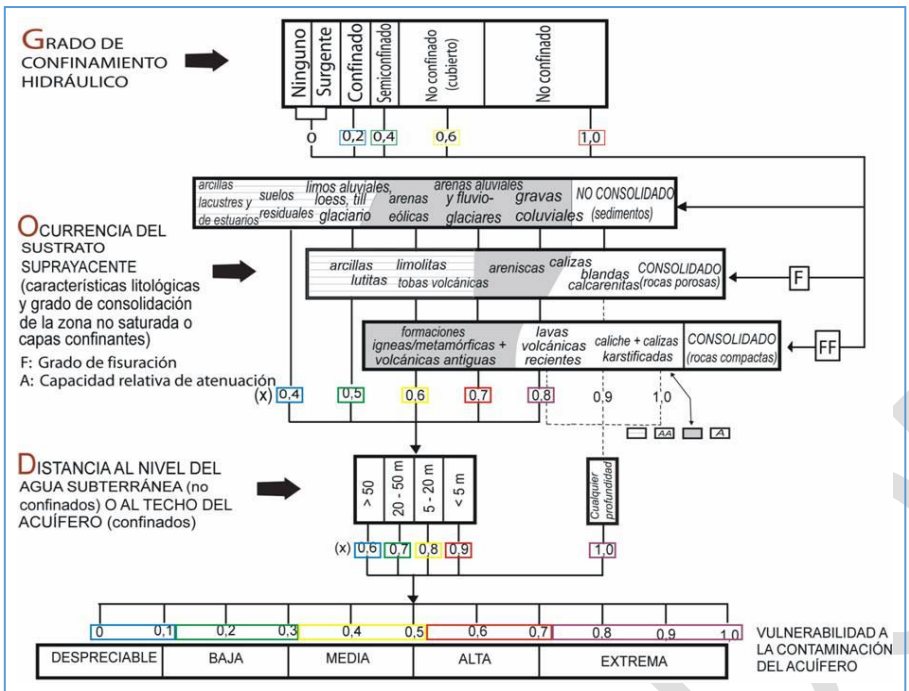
GRADO DE CONFINAMIENTO HIDRÁULICO

Ninguno
Surgente
Confinado
Semiconfinado
No confinado (cubierto)
No confinado

0 0,2 0,4 0,6 1,0

arcillas lacustres y de estuarios
suelos residuales
limos aluviales, loess, till glaciario
arenas eólicas
arenas aluviales y fluvio-glaciares
gravas coluviales
NO CONSOLIDADO (sedimentos)

OCURRENCIA DEL SUSTRATO SUPRAYACENTE (características litológicas y grado de consolidación de la zona no saturada o capas confinantes)

F: Grado de fisuración
A: Capacidad relativa de atenuación

arcillas
lutitas
limolitas
tobas volcánicas
areniscas
calizas blandas
calcarenitas
CONSOLIDADO (rocas porosas)

F

formaciones igneas/metamórficas + volcánicas antiguas
lavas volcánicas recientes
caliche + calizas karstificadas
CONSOLIDADO (rocas compactas)

FF

(x) 0,4 0,5 0,6 0,7 0,8 0,9 1,0

AA A

DISTANCIA AL NIVEL DEL AGUA SUBTERRÁNEA (no confinados) O AL TECHO DEL ACUÍFERO (confinados)

> 50
20 - 50 m
5 - 20 m
< 5 m
Cualquier profundidad

(x) 0,6 0,7 0,8 0,9 1,0

0 0,1 0,2 0,3 0,4 0,5 0,6 0,7 0,8 0,9 1,0

VULNERABILIDAD A LA CONTAMINACIÓN DEL ACUÍFERO

| DESPRECIABLE | BAJA | MEDIA | ALTA | EXTREMA |
|---|---|---|---|---|